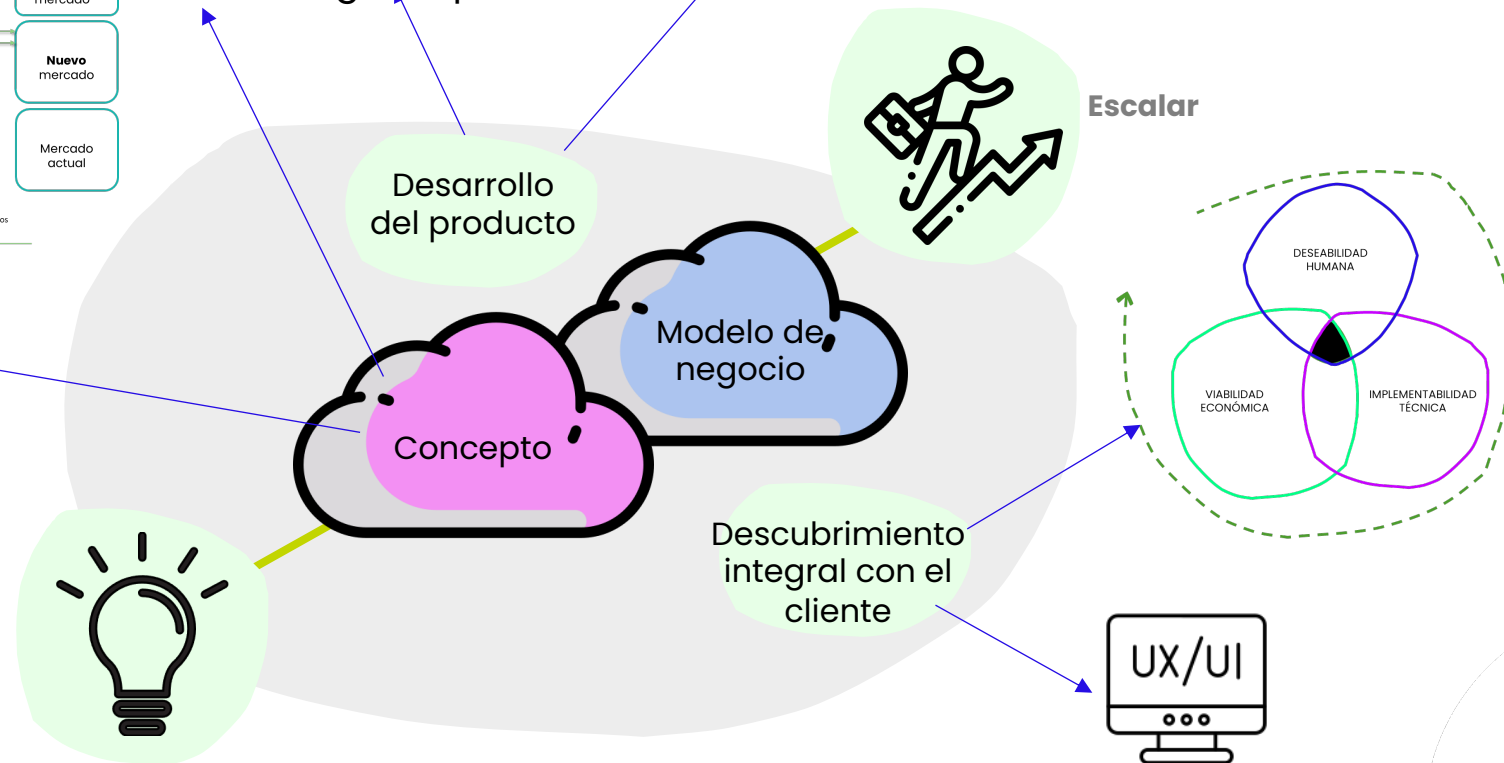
mercado

**Nuevo** mercado

Mercado actual

Escalar

Desarrollo del producto

Modelo de negocio

Concepto

DESEABILIDAD HUMANA

VIABILIDAD ECONÓMICA

IMPLEMENTABILIDAD TÉCNICA

Descubrimiento integral con el cliente

UX/UI